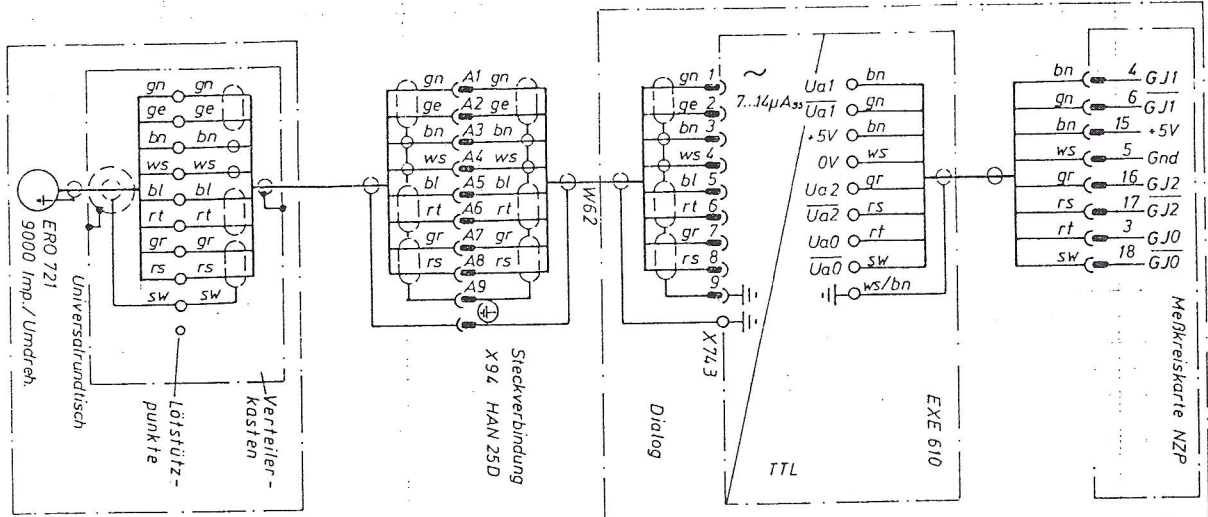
ERO 721
9000 Imp./Umdreh.

Universalrundtisch

gn gn
ge ge
bn bn
ws ws
bl bl
rt rt
gr gr
rs rs
sw sw

Lötstützpunkte

Verteilerkasten

gn A1 gn
ge A2 ge
bn A3 bn
ws A4 ws
bl A5 bl
rt A6 rt
gr A7 gr
rs A8 rs
A9

Steckverbindung
X94 HAN 25D

W62

gn 1
ge 2
bn 3
ws 4
bl 5
rt 6
gr 7
rs 8
9

X743

Dialog

~
7...14μA$_{ss}$

Ua1 bn
$\overline{Ua1}$ gn
+5V bn
0V ws
Ua2 gr
$\overline{Ua2}$ rs
Ua0 rt
$\overline{Ua0}$ sw
ws/bn

TTL

EXE 610

bn 4 GJ1
gn 6 $\overline{GJ1}$
bn 15 +5V
ws 5 Gnd
gr 16 GJ2
rs 17 $\overline{GJ2}$
rt 3 GJ0
sw 18 $\overline{GJ0}$

Meßkreiskarte NZP